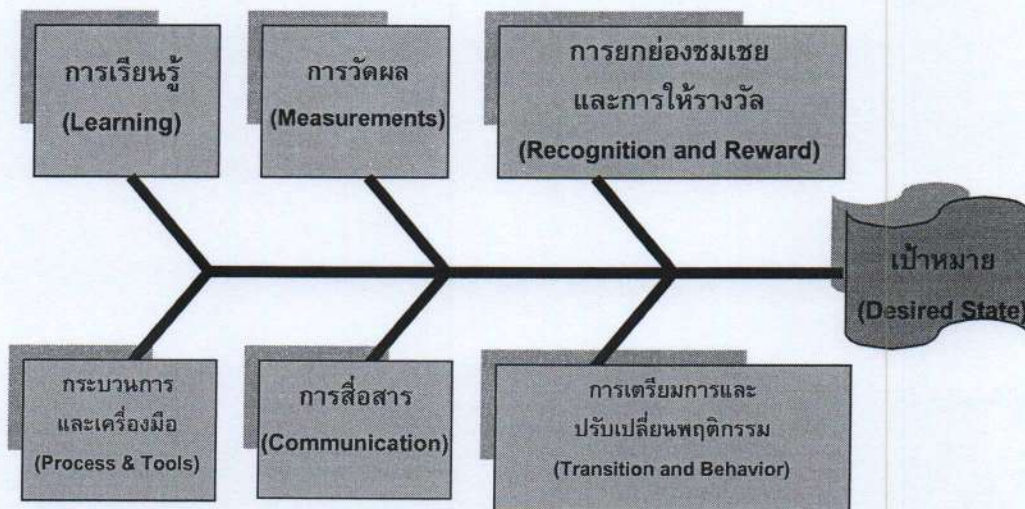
การเรียนรู้
(Learning)

การวัดผล
(Measurements)

การยกย่องชมเชย
และการให้รางวัล
(Recognition and Reward)

เป้าหมาย
(Desired State)

กระบวนการ
และเครื่องมือ
(Process & Tools)

การสื่อสาร
(Communication)

การเตรียมการและ
ปรับเปลี่ยนพฤติกรรม
(Transition and Behavior)